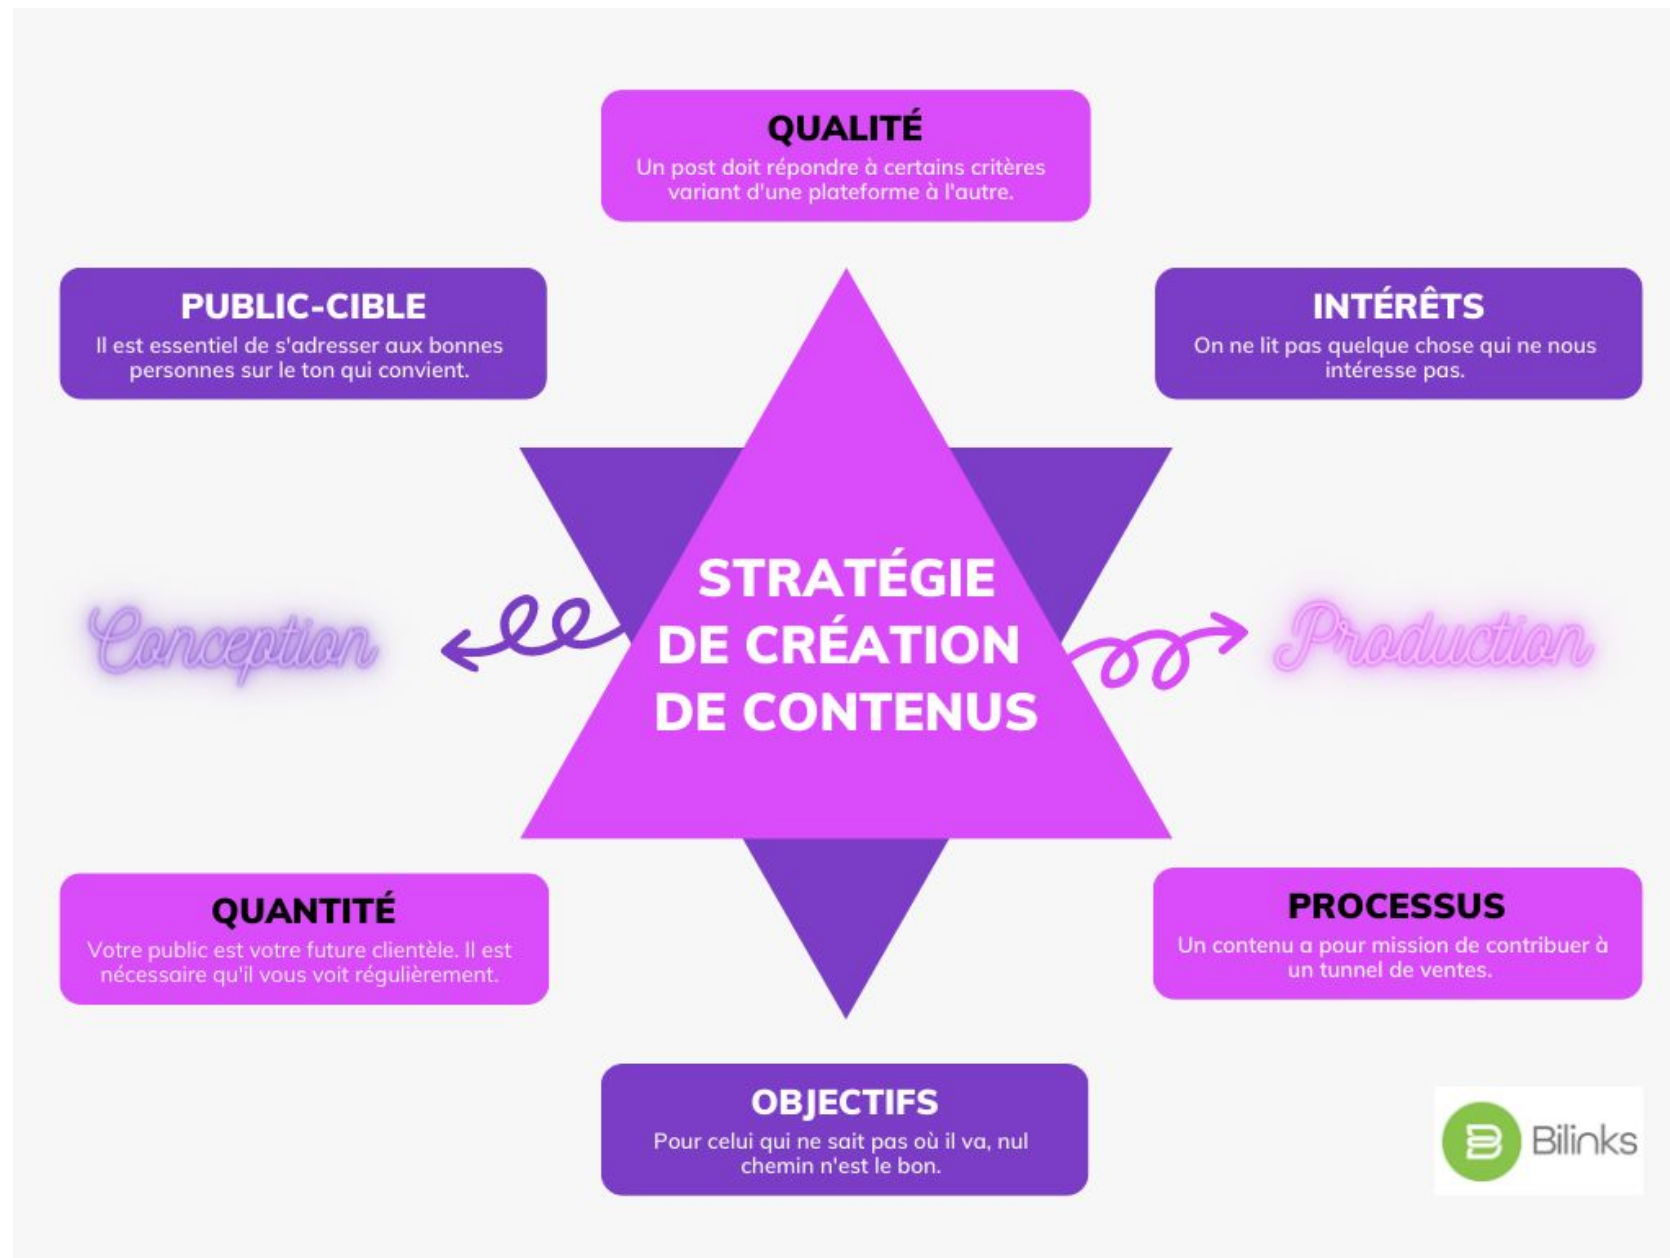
QUALITÉ
Un post doit répondre à certains critères variant d'une plateforme à l'autre.

PUBLIC-CIBLE
Il est essentiel de s'adresser aux bonnes personnes sur le ton qui convient.

INTÉRÊTS
On ne lit pas quelque chose qui ne nous intéresse pas.

Conception

STRATÉGIE DE CRÉATION DE CONTENUS

Production

QUANTITÉ
Votre public est votre future clientèle. Il est nécessaire qu'il vous voit régulièrement.

PROCESSUS
Un contenu a pour mission de contribuer à un tunnel de ventes.

OBJECTIFS
Pour celui qui ne sait pas où il va, nul chemin n'est le bon.

Bilinks